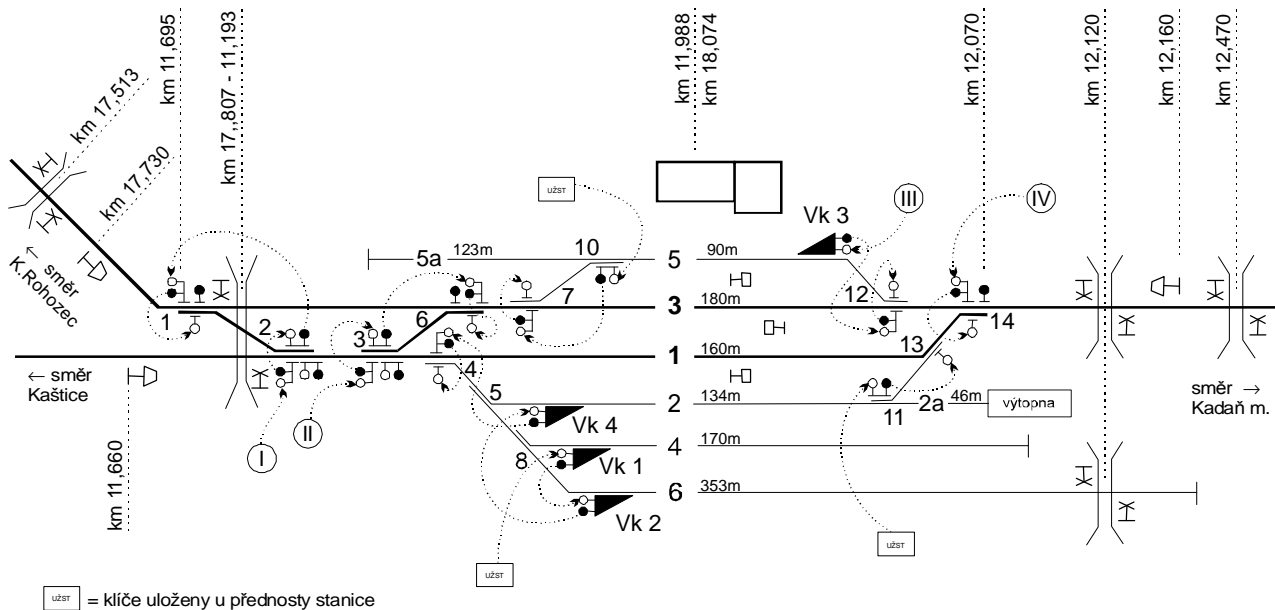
km 17,513
km 17,730
km 11,695
km 17,,807 - 11,193
km 11,988
km 18,074
km 12,070
km 12,120
km 12,160
km 12,470

← směr K.Rohozec

UŽST

Vk 3
III
IV

5a 123m
10
5 90m
7
12
3 180m
1
2
6
3
4
13
14
1 160m
← směr Kaštice
5
2 134m
2a 46m
výtopna
11
směr → Kadaň m.
Vk 4
4 170m
8
Vk 1
6 353m
Vk 2
I
II
km 11,660
UŽST
UŽST

UŽST = klíče uloženy u přednosty stanice